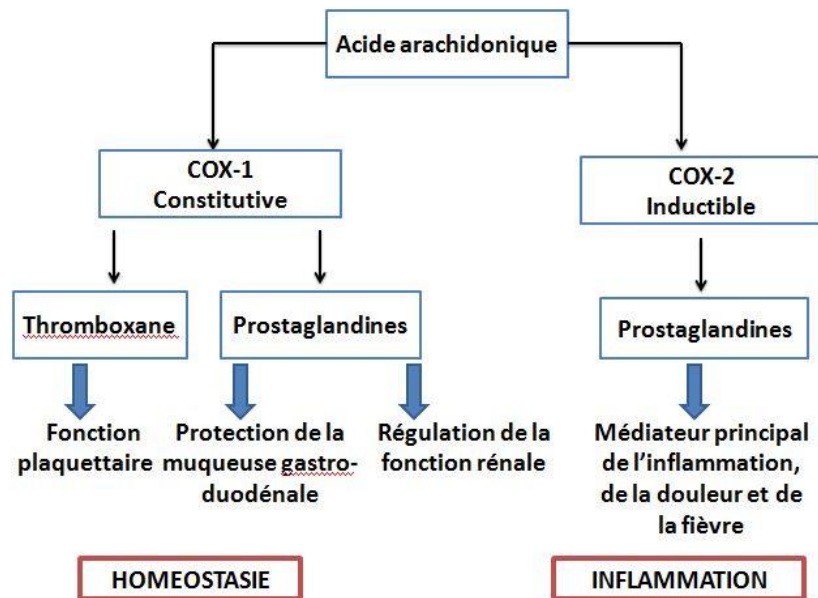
Acide arachidonique

COX-1
Constitutive

COX-2
Inductible

Thromboxane

Prostaglandines

Prostaglandines

Fonction plaquettaire

Protection de la muqueuse gastro-duodénale

Régulation de la fonction rénale

Médiateur principal de l'inflammation, de la douleur et de la fièvre

HOMEOSTASIE

INFLAMMATION